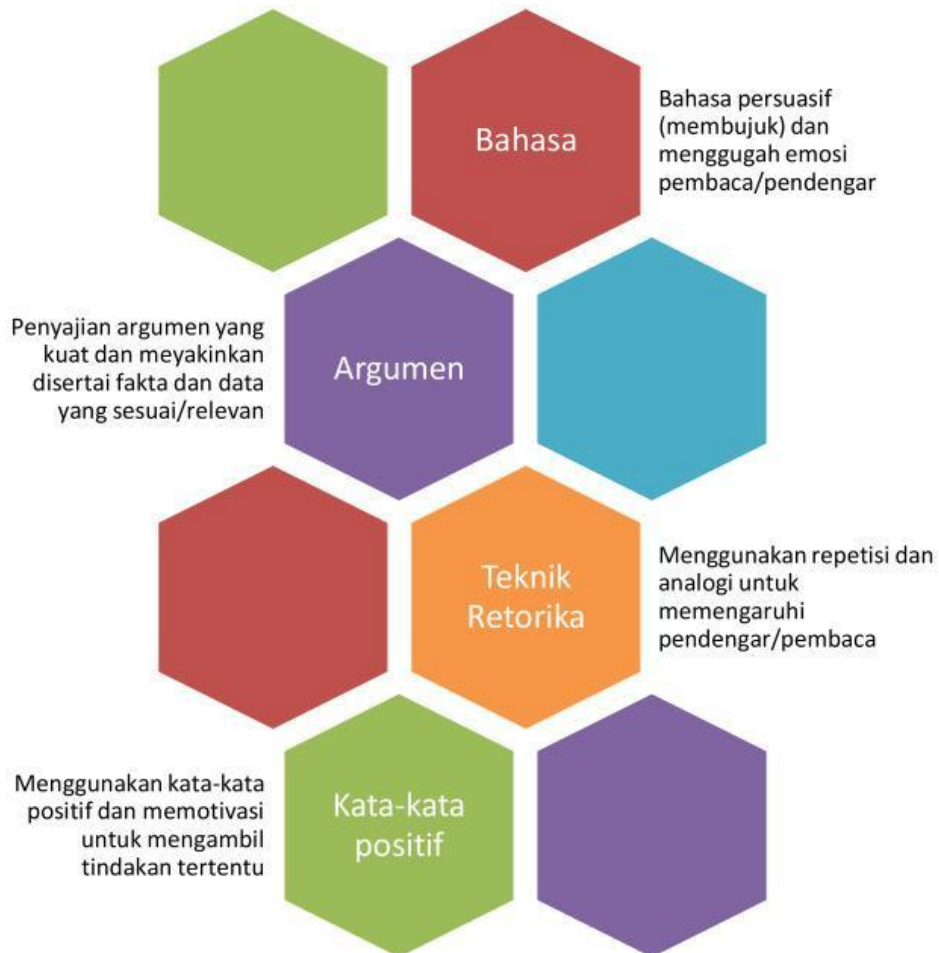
Bahasa

Bahasa persuasif (membujuk) dan menggugah emosi pembaca/pendengar

Penyajian argumen yang kuat dan meyakinkan disertai fakta dan data yang sesuai/relevan

Argumen

Teknik Retorika

Menggunakan repetisi dan analogi untuk memengaruhi pendengar/pembaca

Menggunakan kata-kata positif dan memotivasi untuk mengambil tindakan tertentu

Kata-kata positif